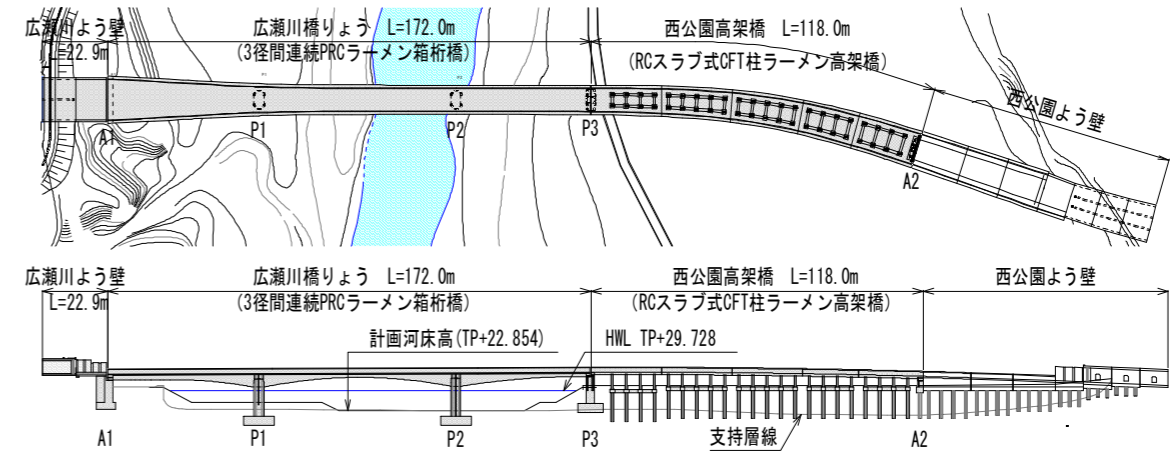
広瀬川よう壁
L=22.9m
広瀬川橋りょう L=172.0m
(3径間連続PRCラーメン箱桁橋)
西公園高架橋 L=118.0m
(RCスラブ式CFT柱ラーメン高架橋)
西公園よう壁
A1
P1
P2
P3
A2

広瀬川よう壁
L=22.9m
広瀬川橋りょう L=172.0m
(3径間連続PRCラーメン箱桁橋)
西公園高架橋 L=118.0m
(RCスラブ式CFT柱ラーメン高架橋)
西公園よう壁
計画河床高(TP+22.854)
HWL TP+29.728
支持層線
A1
P1
P2
P3
A2